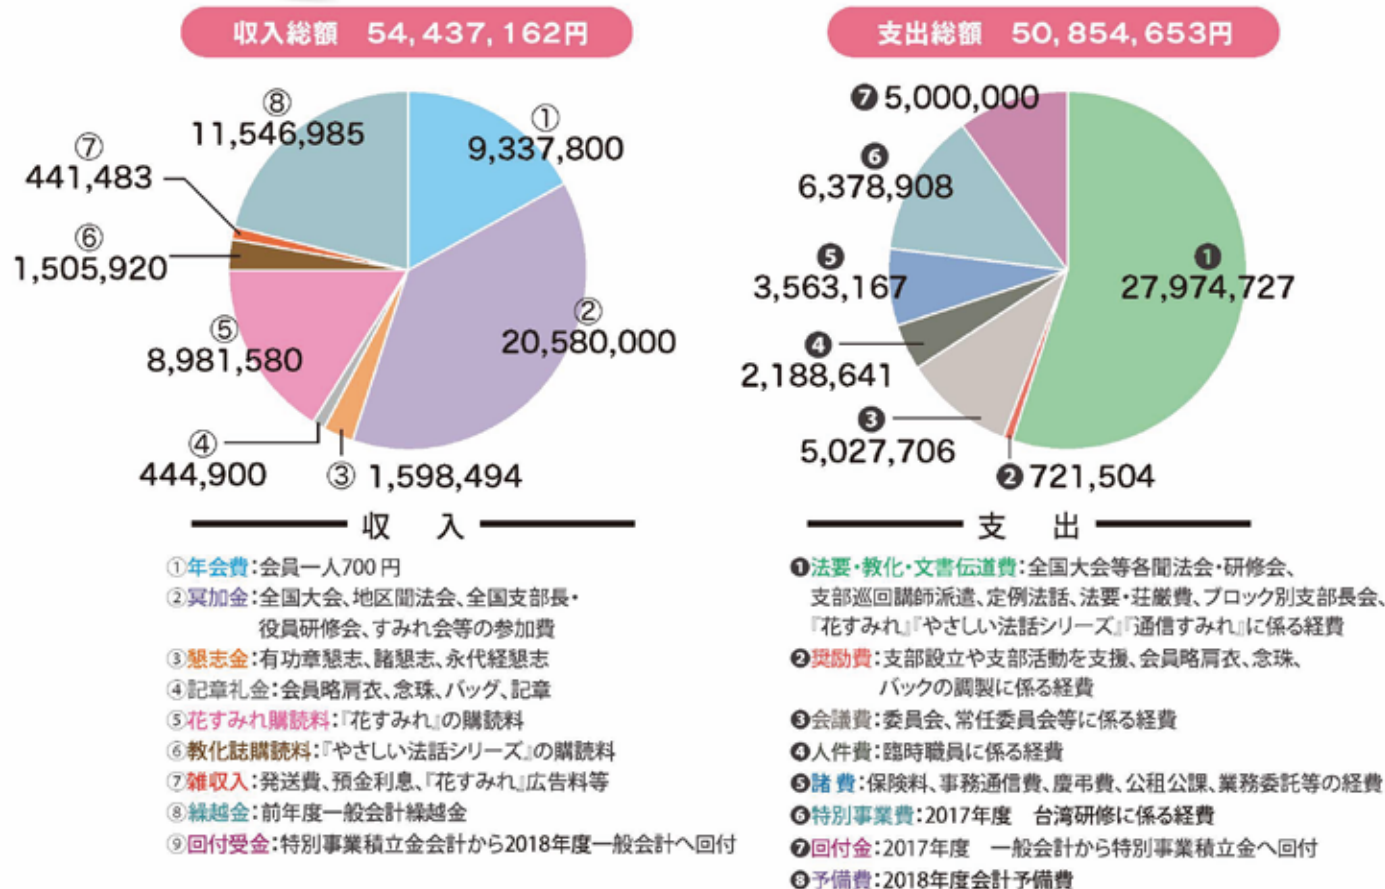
収入総額　54,437,162円

⑧ 11,546,985
① 9,337,800
⑦ 441,483
⑥ 1,505,920
⑤ 8,981,580
② 20,580,000
④ 444,900
③ 1,598,494

収　入

①年会費：会員一人700円
②冥加金：全国大会、地区聞法会、全国支部長・役員研修会、すみれ会等の参加費
③懇志金：有功章懇志、諸懇志、永代経懇志
④記章礼金：会員略肩衣、念珠、バッグ、記章
⑤花すみれ購読料：『花すみれ』の購読料
⑥教化誌購読料：『やさしい法話シリーズ』の購読料
⑦雑収入：発送費、預金利息、『花すみれ』広告料等
⑧繰越金：前年度一般会計繰越金
⑨回付受金：特別事業積立金会計から2018年度一般会計へ回付

支出総額　50,854,653円

❼ 5,000,000
❻ 6,378,908
❺ 3,563,167
❶ 27,974,727
❹ 2,188,641
❸ 5,027,706
❷ 721,504

支　出

❶法要・教化・文書伝道費：全国大会等各聞法会・研修会、支部巡回講師派遣、定例法話、法要・荘厳費、ブロック別支部長会、『花すみれ』『やさしい法話シリーズ』『通信すみれ』に係る経費
❷奨励費：支部設立や支部活動を支援、会員略肩衣、念珠、バックの調製に係る経費
❸会議費：委員会、常任委員会等に係る経費
❹人件費：臨時職員に係る経費
❺諸　費：保険料、事務通信費、慶弔費、公租公課、業務委託等の経費
❻特別事業費：2017年度　台湾研修に係る経費
❼回付金：2017年度　一般会計から特別事業積立金へ回付
❽予備費：2018年度会計予備費